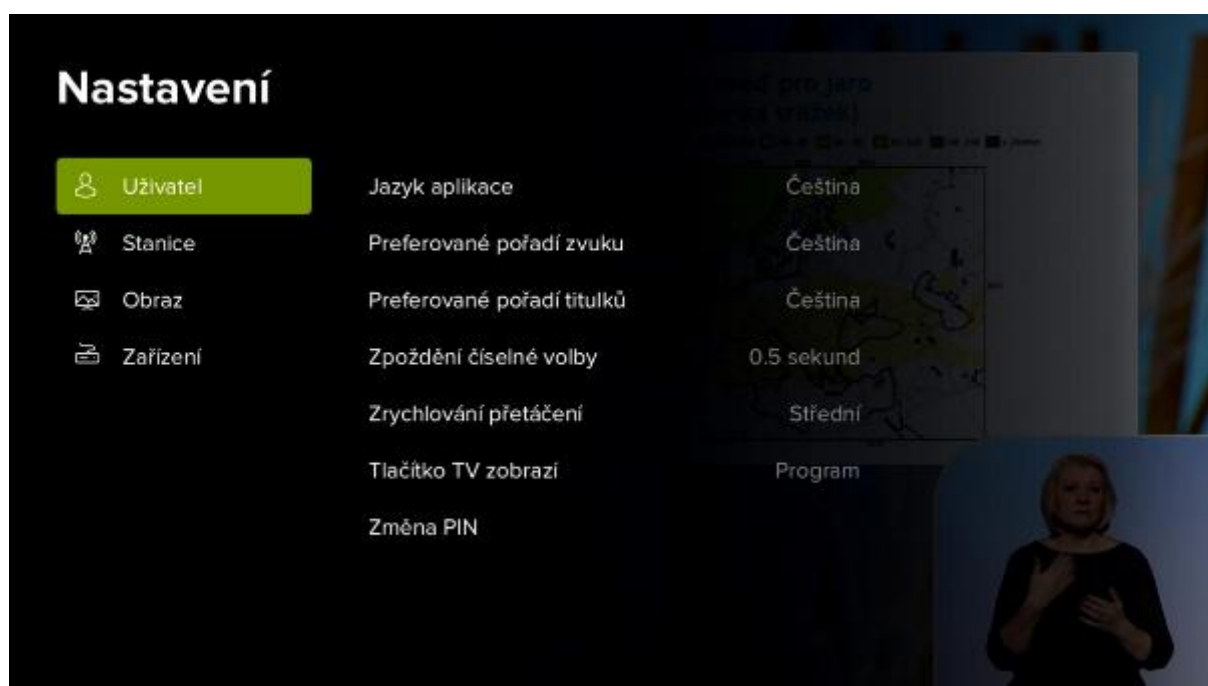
Nastavení

Uživatel
Stanice
Obraz
Zařízení

| | |
|---|---|
| Jazyk aplikace | Čeština |
| Preferované pořadí zvuku | Čeština |
| Preferované pořadí titulků | Čeština |
| Zpoždění číselné volby | 0.5 sekund |
| Zrychlování přetáčení | Střední |
| Tlačítko TV zobrazí | Program |
| Změna PIN | |